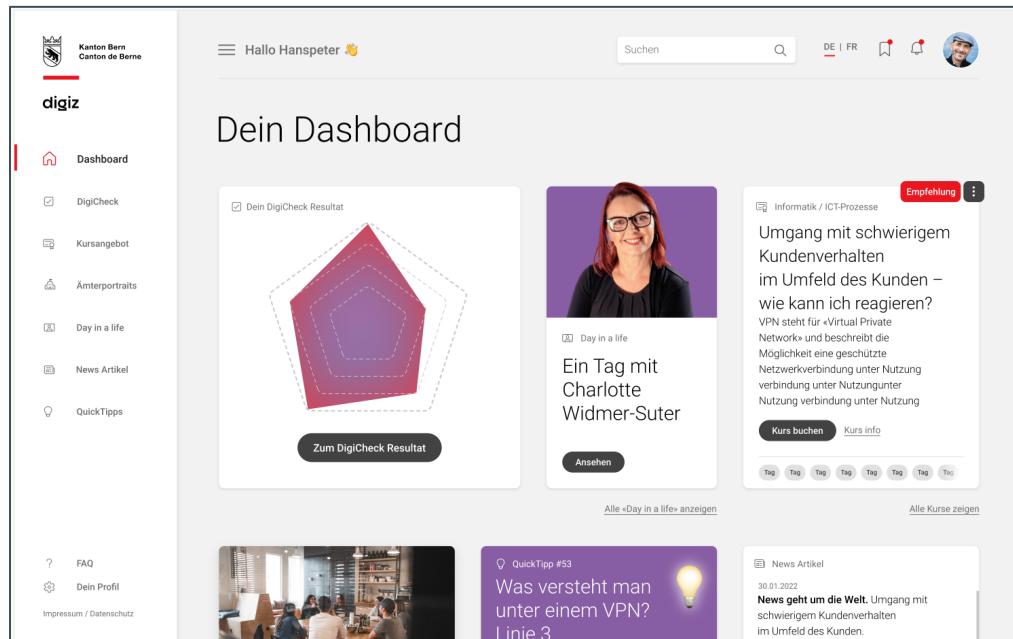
Kanton Bern
Canton de Berne

digiz

Dashboard

DigiCheck

Kursangebot

Ämterportraits

Day in a life

News Artikel

QuickTipps

FAQ

Dein Profil

Impressum / Datenschutz

Hallo Hanspeter 👋

Suchen

DE | FR

Dein Dashboard

Dein DigiCheck Resultat

Zum DigiCheck Resultat

Day in a life

Ein Tag mit Charlotte Widmer-Suter

Ansehen

Alle «Day in a life» anzeigen

Empfehlung

Informatik / ICT-Prozesse

Umgang mit schwierigem Kundenverhalten im Umfeld des Kunden – wie kann ich reagieren?

VPN steht für «Virtual Private Network» und beschreibt die Möglichkeit eine geschützte Netzwerkverbindung unter Nutzung verbindung unter Nutzungunter Nutzung verbindung unter Nutzung

Kurs buchen

Kurs info

Tag Tag Tag Tag Tag Tag Tag Tag

Alle Kurse zeigen

QuickTipp #53

Was versteht man unter einem VPN? Linie 3

News Artikel

30.01.2022

News geht um die Welt. Umgang mit schwierigem Kundenverhalten im Umfeld des Kunden.